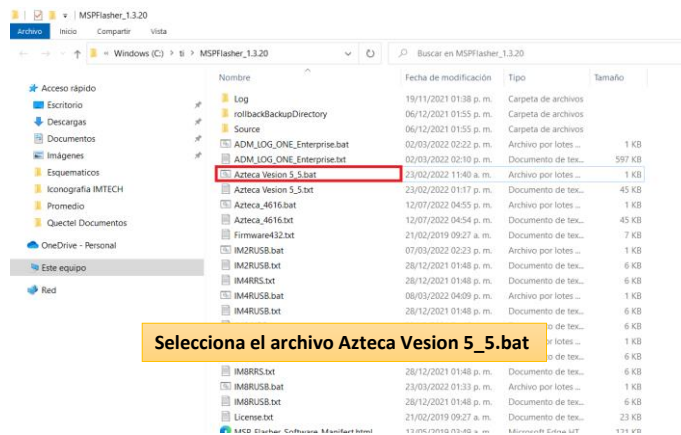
MSPFlasher_1.3.20
Archivo Inicio Compartir Vista
« Windows (C:) › ti › MSPFlasher_1.3.20
Buscar en MSPFlasher_1.3.20

Acceso rápido
Escritorio
Descargas
Documentos
Imágenes
Esquematicos
Iconografia IMTECH
Promedio
Quectel Documentos
OneDrive - Personal
Este equipo
Red

| Nombre | Fecha de modificación | Tipo | Tamaño |
|---|---|---|---|
| Log | 19/11/2021 01:38 p. m. | Carpeta de archivos | |
| rollbackBackupDirectory | 06/12/2021 01:55 p. m. | Carpeta de archivos | |
| Source | 06/12/2021 01:55 p. m. | Carpeta de archivos | |
| ADM_LOG_ONE_Enterprise.bat | 02/03/2022 02:22 p. m. | Archivo por lotes ... | 1 KB |
| ADM_LOG_ONE_Enterprise.txt | 02/03/2022 02:10 p. m. | Documento de tex... | 597 KB |
| Azteca Vesion 5_5.bat | 23/02/2022 11:40 a. m. | Archivo por lotes ... | 1 KB |
| Azteca Vesion 5_5.txt | 23/02/2022 01:17 p. m. | Documento de tex... | 45 KB |
| Azteca_4616.bat | 12/07/2022 04:55 p. m. | Archivo por lotes ... | 1 KB |
| Azteca_4616.txt | 12/07/2022 04:54 p. m. | Documento de tex... | 45 KB |
| Firmware432.txt | 21/02/2019 09:27 a. m. | Documento de tex... | 7 KB |
| IM2RUSB.bat | 07/03/2022 02:23 p. m. | Archivo por lotes ... | 1 KB |
| IM2RUSB.txt | 28/12/2021 01:48 p. m. | Documento de tex... | 6 KB |
| IM4RRS.txt | 28/12/2021 01:48 p. m. | Documento de tex... | 6 KB |
| IM4RUSB.bat | 08/03/2022 04:09 p. m. | Archivo por lotes ... | 1 KB |
| IM4RUSB.txt | 28/12/2021 01:48 p. m. | Documento de tex... | 6 KB |
| | | ...de tex... | 6 KB |
| | | ...r lotes ... | 1 KB |
| | | ...de tex... | 6 KB |
| IM8RRS.txt | 28/12/2021 01:48 p. m. | Documento de tex... | 6 KB |
| IM8RUSB.bat | 23/03/2022 01:33 p. m. | Archivo por lotes ... | 1 KB |
| IM8RUSB.txt | 28/12/2021 01:48 p. m. | Documento de tex... | 6 KB |
| License.txt | 21/02/2019 09:27 a. m. | Documento de tex... | 23 KB |
| MSP Flasher Software Manifest.html | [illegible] | Microsoft Edge HT... | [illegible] |

Selecciona el archivo Azteca Vesion 5_5.bat